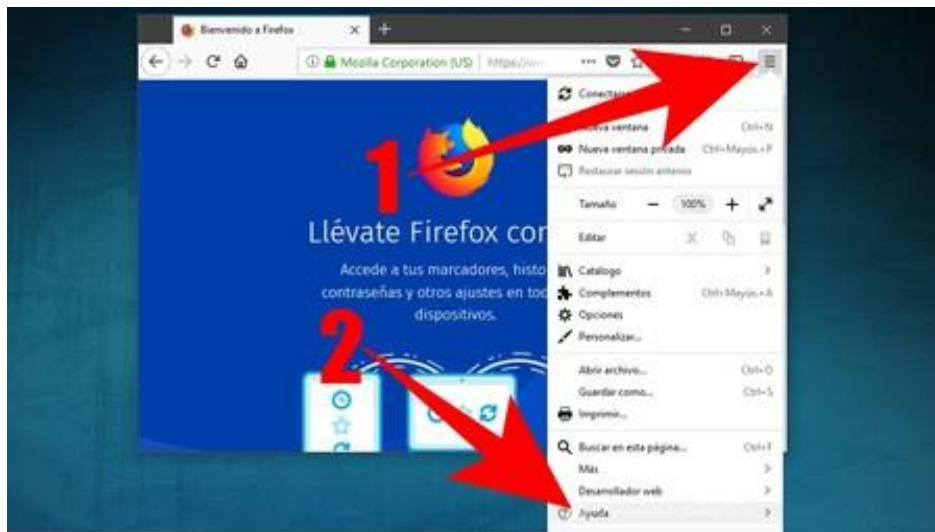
Bienvenido a Firefox

Mozilla Corporation (US) https://w

Conectar

Nueva ventana Ctrl+N

Nueva ventana privada Ctrl+Mayús.+P

Restaurar sesión anterior

Tamaño — 100% +

Editar

Catálogo

Complementos Ctrl+Mayús.+A

Opciones

Personalizar...

Abrir archivo... Ctrl+O

Guardar como... Ctrl+S

Imprimir...

Buscar en esta página... Ctrl+F

Más

Desarrollador web

Ayuda

1

2

Llévate Firefox con

Accede a tus marcadores, histo contraseñas y otros ajustes en to dispositivos.